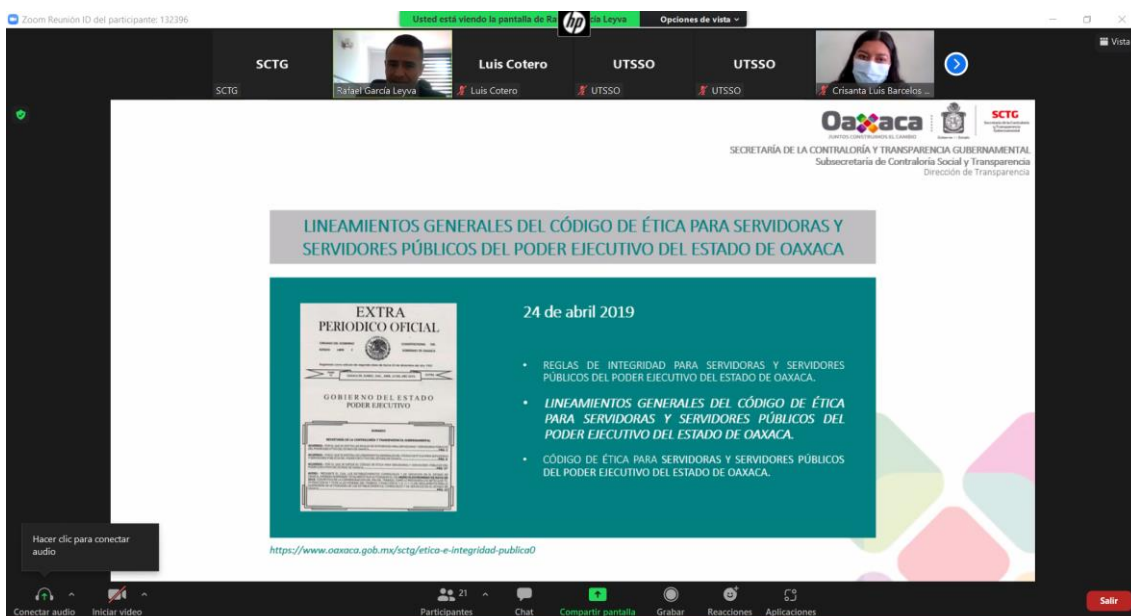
Zoom Reunión ID del participante: 132396

Usted está viendo la pantalla de Ra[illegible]cía Leyva

Opciones de vista

Vista

SCTG

SCTG

Rafael García Leyva

Luis Cotero

Luis Cotero

UTSSO

UTSSO

UTSSO

UTSSO

Crisanta Luis Barcelos ...

Oaxaca

JUNTOS CONSTRUIMOS EL CAMBIO

SCTG

SECRETARÍA DE LA CONTRALORÍA Y TRANSPARENCIA GUBERNAMENTAL
Subsecretaría de Contraloría Social y Transparencia
Dirección de Transparencia

LINEAMIENTOS GENERALES DEL CÓDIGO DE ÉTICA PARA SERVIDORAS Y SERVIDORES PÚBLICOS DEL PODER EJECUTIVO DEL ESTADO DE OAXACA

EXTRA
PERIODICO OFICIAL

GOBIERNO DEL ESTADO
PODER EJECUTIVO

24 de abril 2019

• REGLAS DE INTEGRIDAD PARA SERVIDORAS Y SERVIDORES PÚBLICOS DEL PODER EJECUTIVO DEL ESTADO DE OAXACA.

• LINEAMIENTOS GENERALES DEL CÓDIGO DE ÉTICA PARA SERVIDORAS Y SERVIDORES PÚBLICOS DEL PODER EJECUTIVO DEL ESTADO DE OAXACA.

• CÓDIGO DE ÉTICA PARA SERVIDORAS Y SERVIDORES PÚBLICOS DEL PODER EJECUTIVO DEL ESTADO DE OAXACA.

https://www.oaxaca.gob.mx/sctg/etica-e-integridad-publica0

Hacer clic para conectar audio

Conectar audio

Iniciar video

21

Participantes

Chat

Compartir pantalla

Grabar

Reacciones

Aplicaciones

Salir